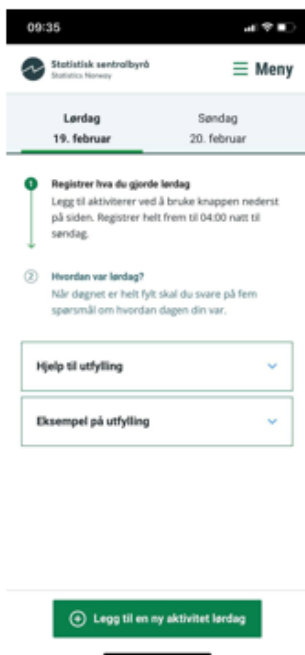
09:35

Statistisk sentralbyrå
Statistics Norway

Meny

Lørdag
19. februar

Søndag
20. februar

1 Registrer hva du gjorde lørdag
Legg til aktiviteter ved å bruke knappen nederst på siden. Registrer helt frem til 04:00 natt til søndag.

2 Hvordan var lørdag?
Når døgnet er helt fylt skal du svare på fem spørsmål om hvordan dagen din var.

Hjelp til utfylling

Eksempel på utfylling

Legg til en ny aktivitet lørdag